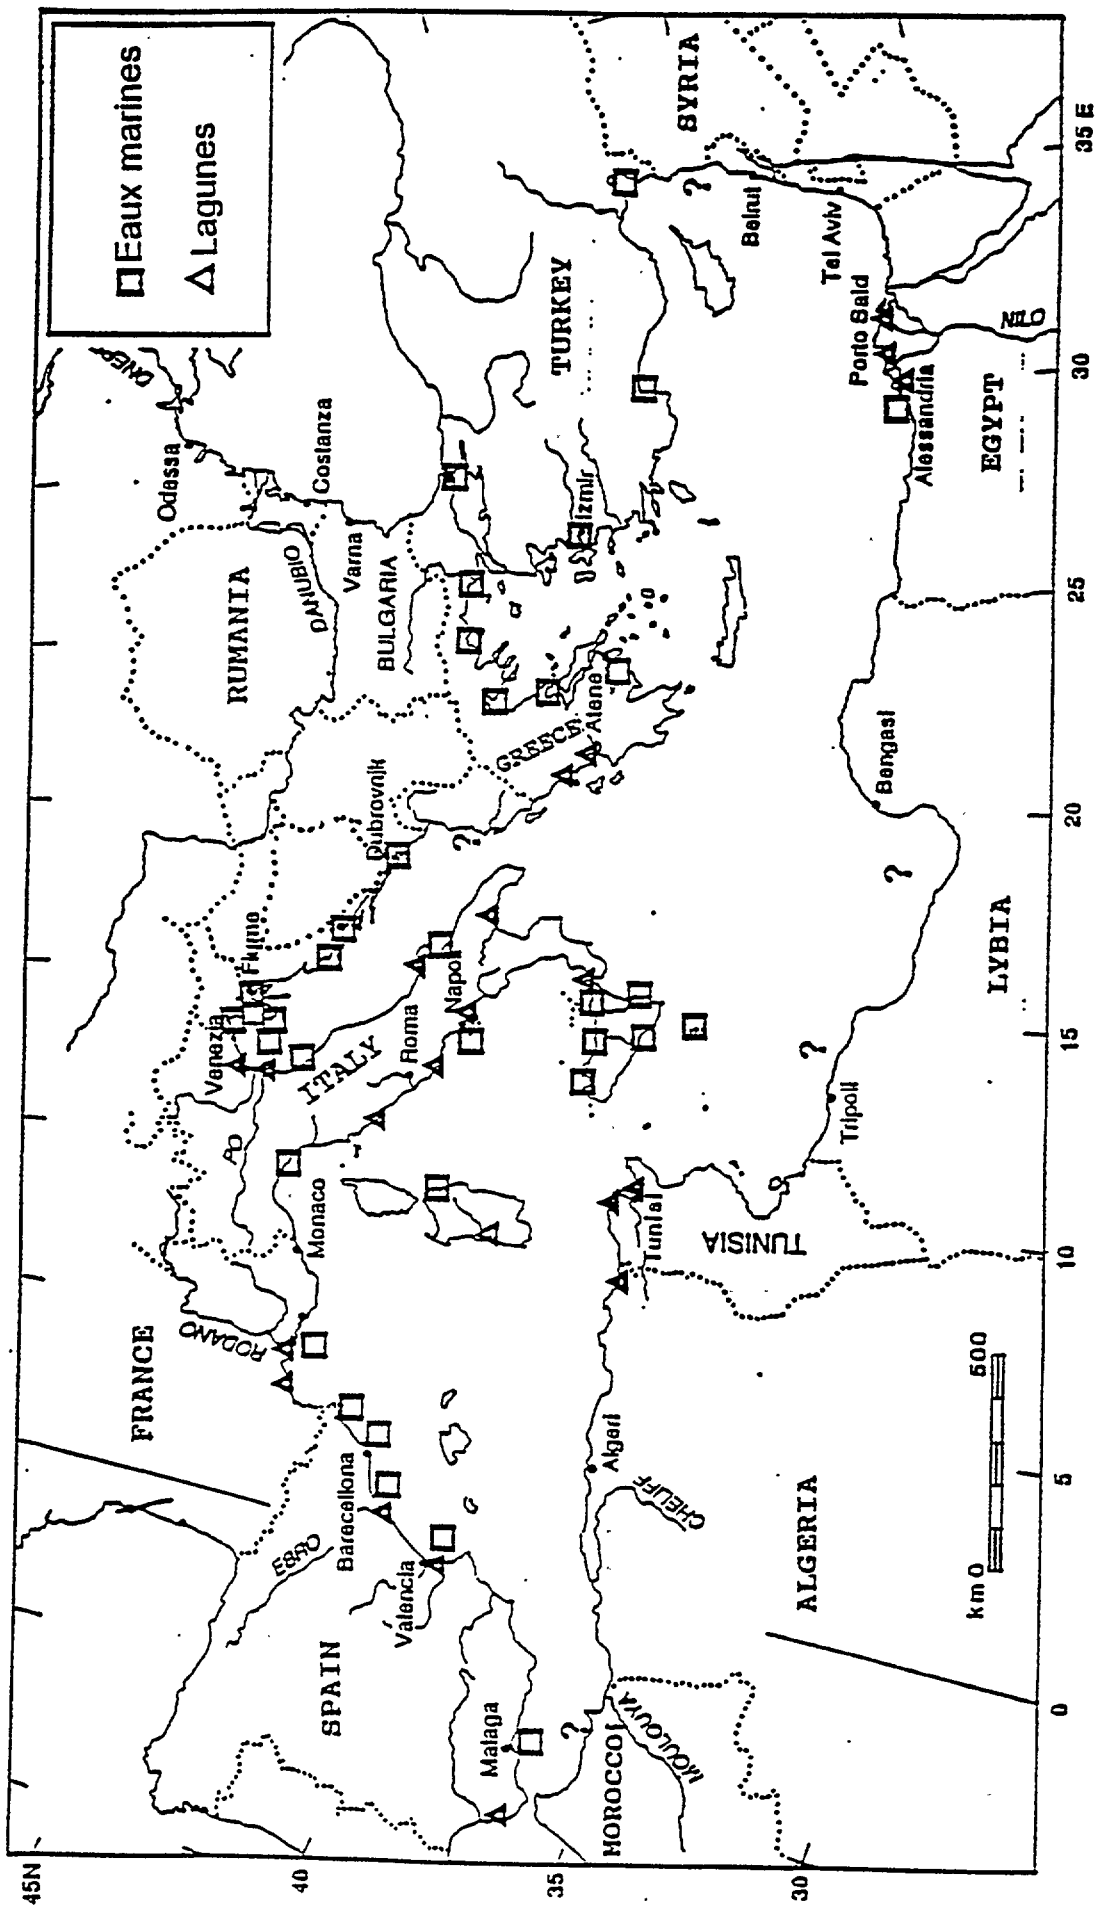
□ Eaux marines
Δ Lagunes

45N
40
35
30

0
5
10
15
20
25
30
35 E

FRANCE
SPAIN
ALGERIA
MOROCCO
TUNISIA
LYBIA
EGYPT
ITALY
GREECE
BULGARIA
RUMANIA
TURKEY
SYRIA

Malaga
Valencia
Barcellona
Algeri
Monaco
Venezia
Fiume
Roma
Napoli
Tunisi
Tripoli
Bengasi
Dubrovnik
Atene
Varna
Costanza
Odessa
Izmir
Alessandria
Porto Said
Tel Aviv
Beirut

EBRO
RODANO
PO
DANUBIO
DNEPR
NILO
CHELIFF
MOULOUYA

km 0
500